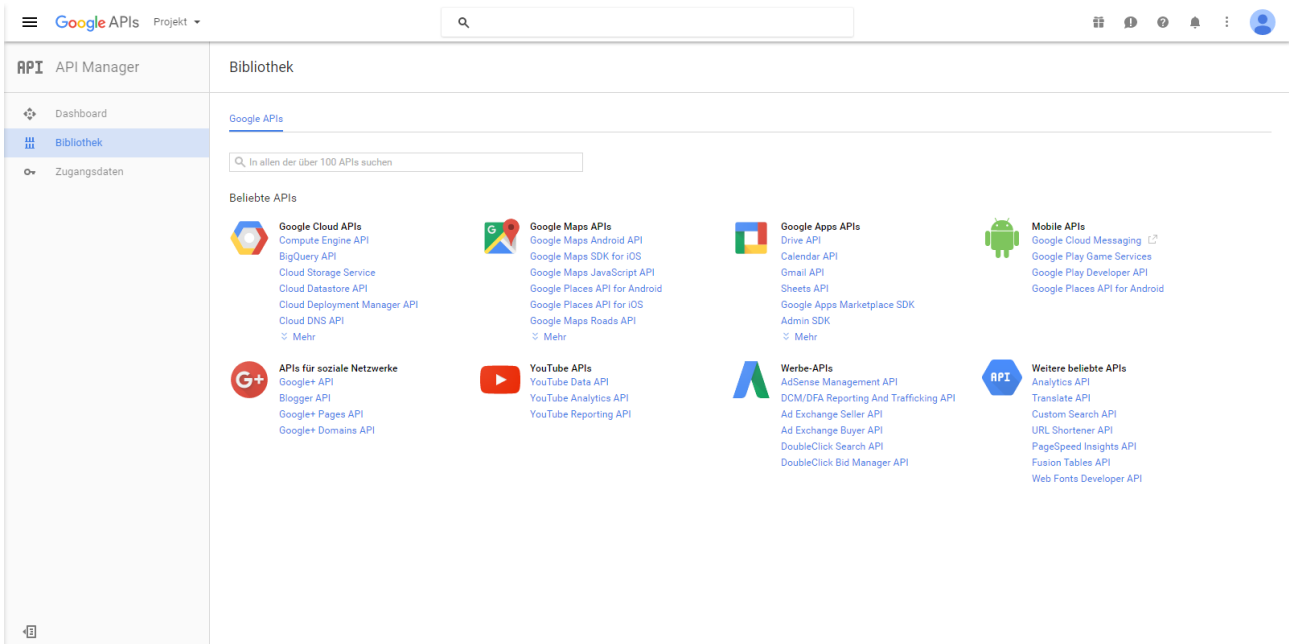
Google APIs Projekt

API API Manager

Dashboard
Bibliothek
Zugangsdaten

Bibliothek

Google APIs

In allen der über 100 APIs suchen

Beliebte APIs

Google Cloud APIs
Compute Engine API
BigQuery API
Cloud Storage Service
Cloud Datastore API
Cloud Deployment Manager API
Cloud DNS API
Mehr

Google Maps APIs
Google Maps Android API
Google Maps SDK for iOS
Google Maps JavaScript API
Google Places API for Android
Google Places API for iOS
Google Maps Roads API
Mehr

Google Apps APIs
Drive API
Calendar API
Gmail API
Sheets API
Google Apps Marketplace SDK
Admin SDK
Mehr

Mobile APIs
Google Cloud Messaging
Google Play Game Services
Google Play Developer API
Google Places API for Android

APIs für soziale Netzwerke
Google+ API
Blogger API
Google+ Pages API
Google+ Domains API

YouTube APIs
YouTube Data API
YouTube Analytics API
YouTube Reporting API

Werbe-APIs
AdSense Management API
DCM/DFA Reporting And Trafficking API
Ad Exchange Seller API
Ad Exchange Buyer API
DoubleClick Search API
DoubleClick Bid Manager API

Weitere beliebte APIs
Analytics API
Translate API
Custom Search API
URL Shortener API
PageSpeed Insights API
Fusion Tables API
Web Fonts Developer API